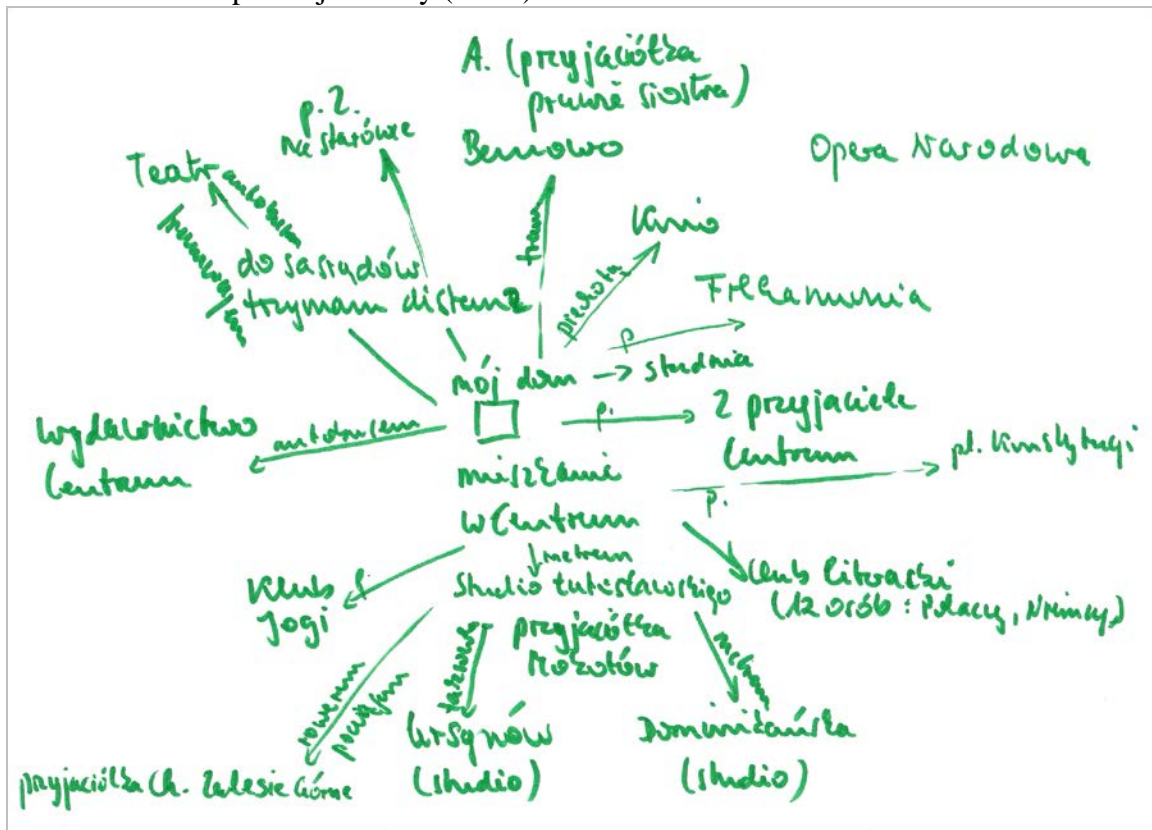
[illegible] (2020)

A. (przyjaciółka prawie siostra)

Bemowo

p. Z. na starówce

Teatr

autobusem

tramwajem

pieszo

do sąsiadów trzymam dystans

tram

Kino

pieszo

Opera Narodowa

Filharmonia

p.

mój dom → studnia

p.

Z przyjaciele Centrum

Wydawnictwo Centrum

autobusem

mieszkanie w Centrum

p.

pl. Konstytucji

metrem

Studio telewizyjne

Klub Literacki (12 osób: Polacy, Niemcy)

Klub Jogi

przyjaciółka Mokotów

rowerem

pociągiem

tramwajem

metrem

Ursynów (studio)

Dominikańska (studio)

przyjaciółka Ch. Zalesie Górne